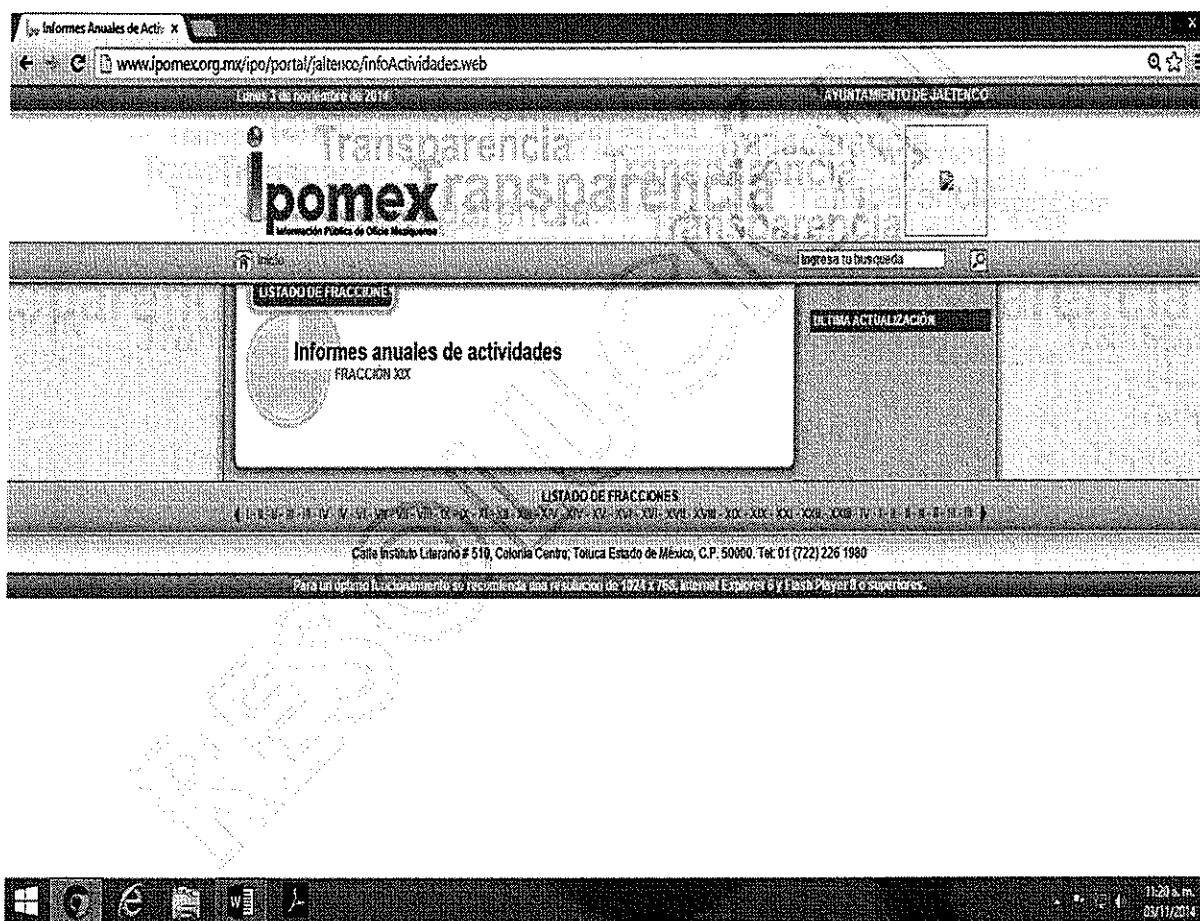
Informes Anuales de Acti: ×

www.ipomex.org.mx/ipo/portal/jaltenco/infoActividades.web

Lunes 3 de noviembre de 2014

AYUNTAMIENTO DE JALTENCO

Transparencia Transparencia Transparencia Transparencia

ipomex
Información Pública de Oficio Mexiquense

Inicio

Ingresa tu busqueda

LISTADO DE FRACCIONES

ULTIMA ACTUALIZACIÓN

Informes anuales de actividades
FRACCIÓN XIX

LISTADO DE FRACCIONES
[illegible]

Calle Instituto Literario # 510, Colonia Centro, Toluca Estado de México, C.P. 50000. Tel: 01 (722) 226 1980

Para un óptimo funcionamiento se recomienda una resolución de 1024 x 768, Internet Explorer 6 y Flash Player 8 o superiores.

11:20 a.m.
03/11/201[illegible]